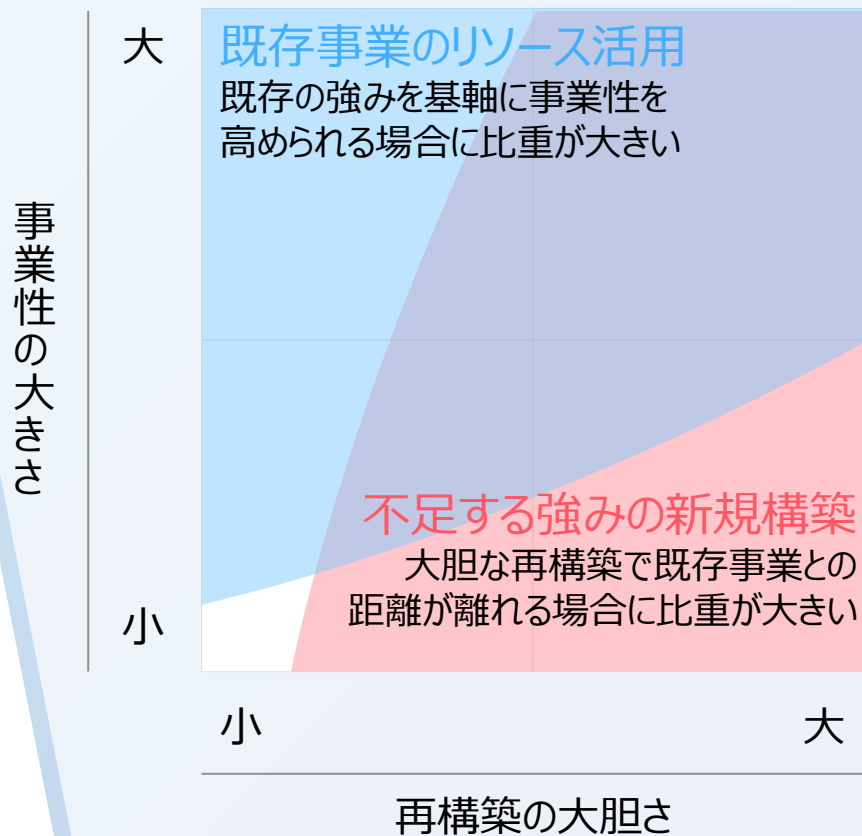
事業性の大きさ

大

既存事業のリソース活用
既存の強みを基軸に事業性を高められる場合に比重が大きい

不足する強みの新規構築
大胆な再構築で既存事業との距離が離れる場合に比重が大きい

小

小

大

再構築の大胆さ